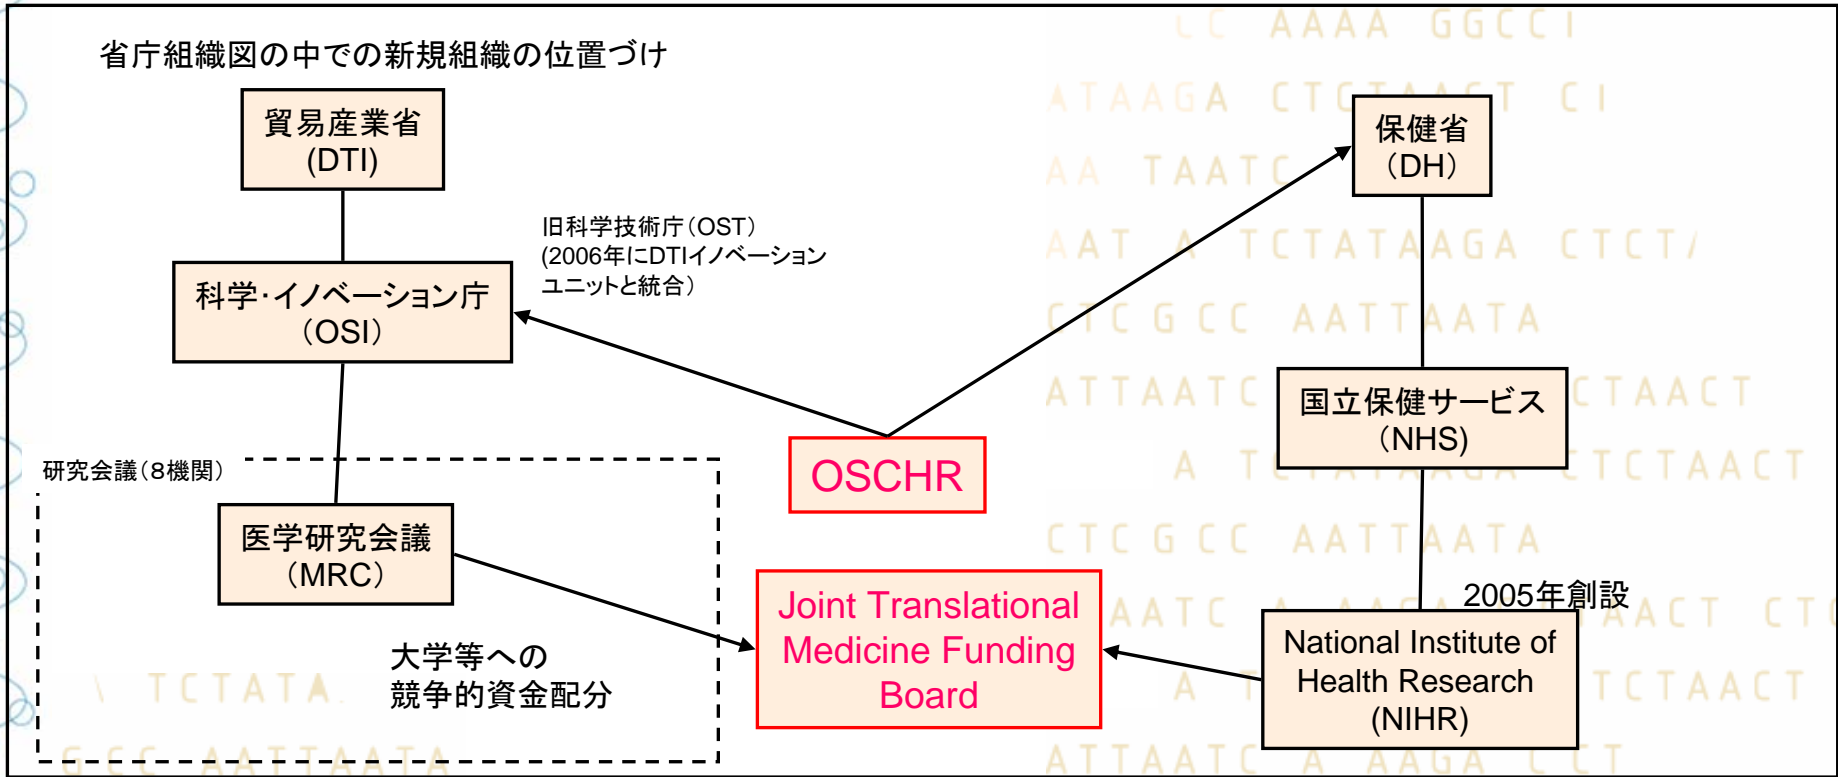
省庁組織図の中での新規組織の位置づけ

貿易産業省
(DTI)

科学・イノベーション庁
（OSI）

旧科学技術庁（OST）
(2006年にDTIイノベーションユニットと統合）

保健省
（DH）

国立保健サービス
（NHS）

OSCHR

研究会議（8機関）

医学研究会議
（MRC）

大学等への
競争的資金配分

Joint Translational Medicine Funding Board

2005年創設

National Institute of Health Research
(NIHR)